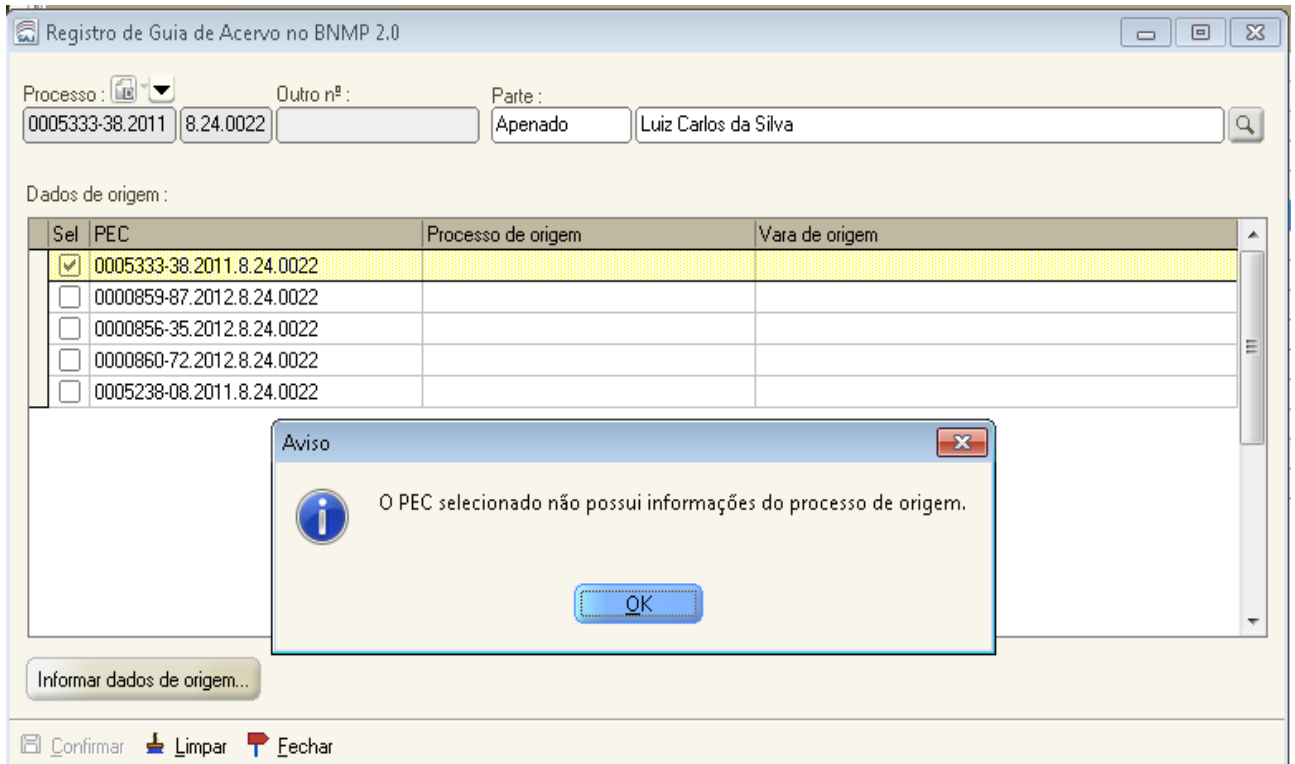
Registro de Guia de Acervo no BNMP 2.0

Processo : 
0005333-38.2011 8.24.0022

Outro nº :

Parte :
Apenado Luiz Carlos da Silva

Dados de origem :

| Sel | PEC | Processo de origem | Vara de origem |
|---|---|---|---|
| ☑ | 0005333-38.2011.8.24.0022 | | |
| ☐ | 0000859-87.2012.8.24.0022 | | |
| ☐ | 0000856-35.2012.8.24.0022 | | |
| ☐ | 0000860-72.2012.8.24.0022 | | |
| ☐ | 0005238-08.2011.8.24.0022 | | |

Aviso

O PEC selecionado não possui informações do processo de origem.

OK

Informar dados de origem...

Confirmar Limpar Fechar